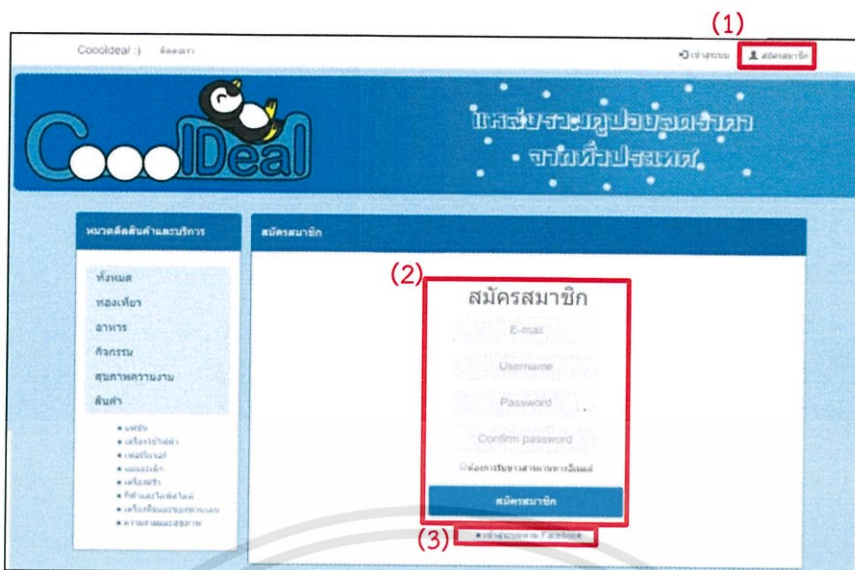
(1)

Coooldeal :) ติดต่อเรา

เข้าสู่ระบบ สมัครสมาชิก

CoooIDeal

แหล่งรวมคูปองลดราคา จากทั่วประเทศ

หมวดหมู่สินค้าและบริการ

ทั้งหมด
ท่องเที่ยว
อาหาร
กิจกรรม
สุขภาพความงาม
สินค้า

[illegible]

สมัครสมาชิก

(2)

สมัครสมาชิก

E-mail

Username

Password

Confirm password

ต้องการรับข่าวสารผ่านทางอีเมลล์

สมัครสมาชิก

(3)

เข้าสู่ระบบผ่าน Facebook